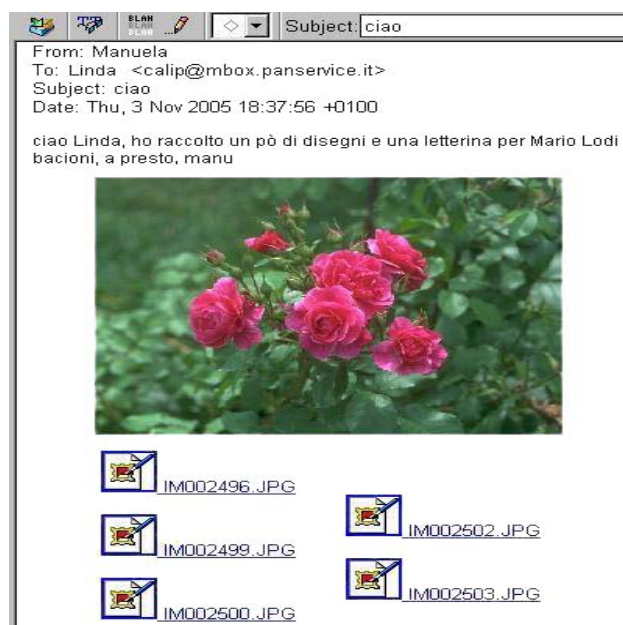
BLAH BLAH BLAH

Subject: ciao

From: Manuela
To: Linda <calip@mbox.panservice.it>
Subject: ciao
Date: Thu, 3 Nov 2005 18:37:56 +0100

ciao Linda, ho raccolto un pò di disegni e una letterina per Mario Lodi
bacioni, a presto, manu

IM002496.JPG

IM002499.JPG

IM002500.JPG

IM002502.JPG

IM002503.JPG